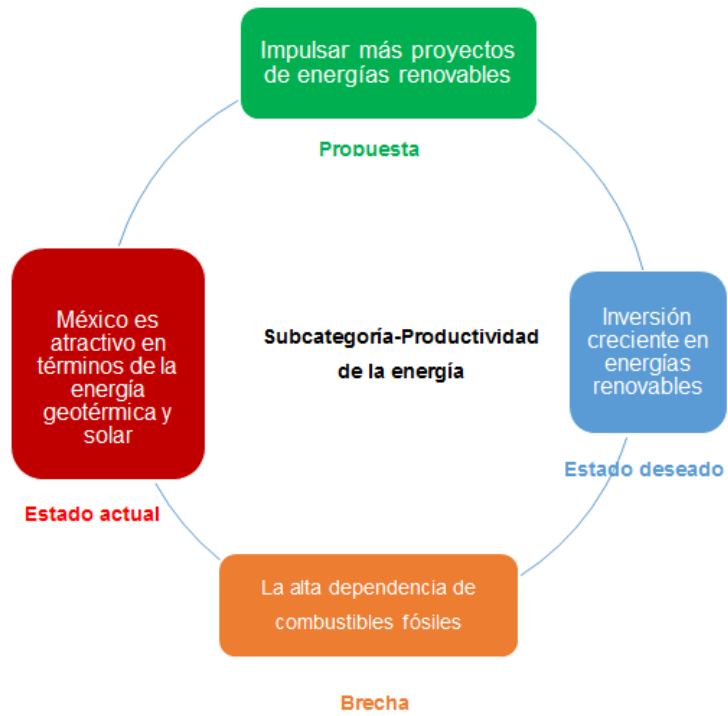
Impulsar más proyectos de energías renovables

Propuesta

México es atractivo en términos de la energía geotérmica y solar

Subcategoría-Productividad de la energía

Inversión creciente en energías renovables

Estado deseado

Estado actual

La alta dependencia de combustibles fósiles

Brecha